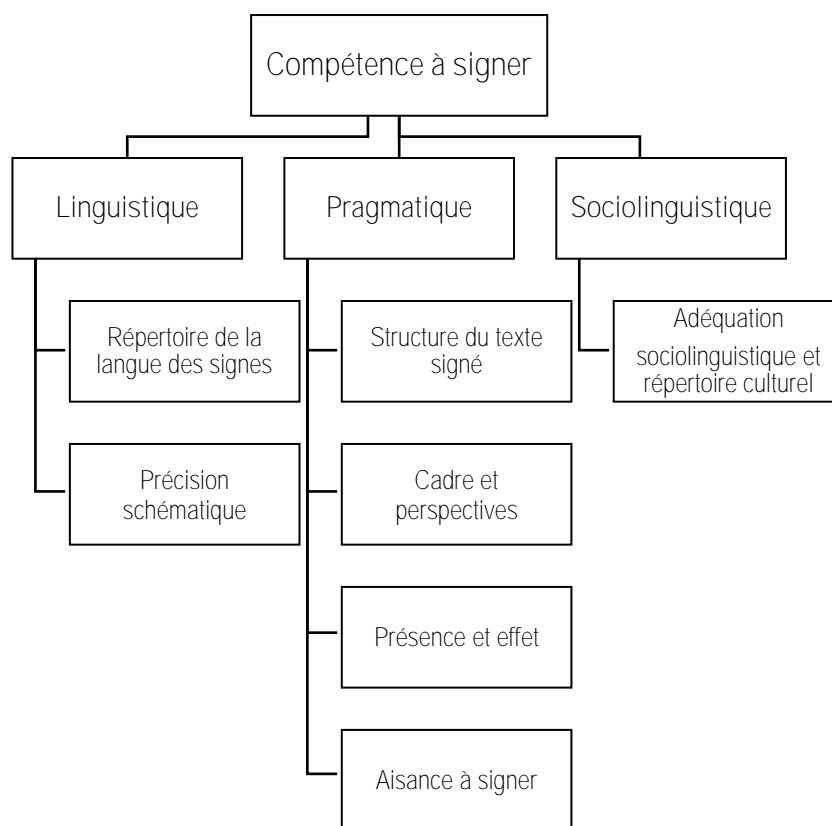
Compétence à signer

Linguistique

Pragmatique

Sociolinguistique

Répertoire de la langue des signes

Précision schématique

Structure du texte signé

Cadre et perspectives

Présence et effet

Aisance à signer

Adéquation sociolinguistique et répertoire culturel